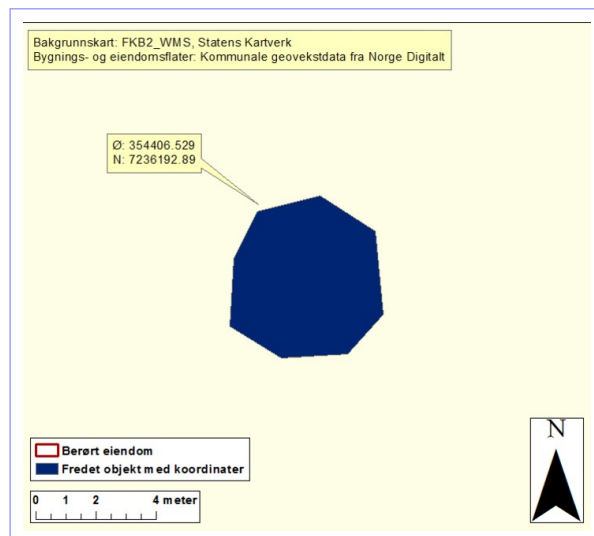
Bakgrunnskart: FKB2_WMS, Statens Kartverk
Bygnings- og eiendomsflater: Kommunale geovekstdata fra Norge Digitalt

Ø: 354406.529
N: 7236192.89

Berørt eiendom
Fredet objekt med koordinater

0 1 2 4 meter

N